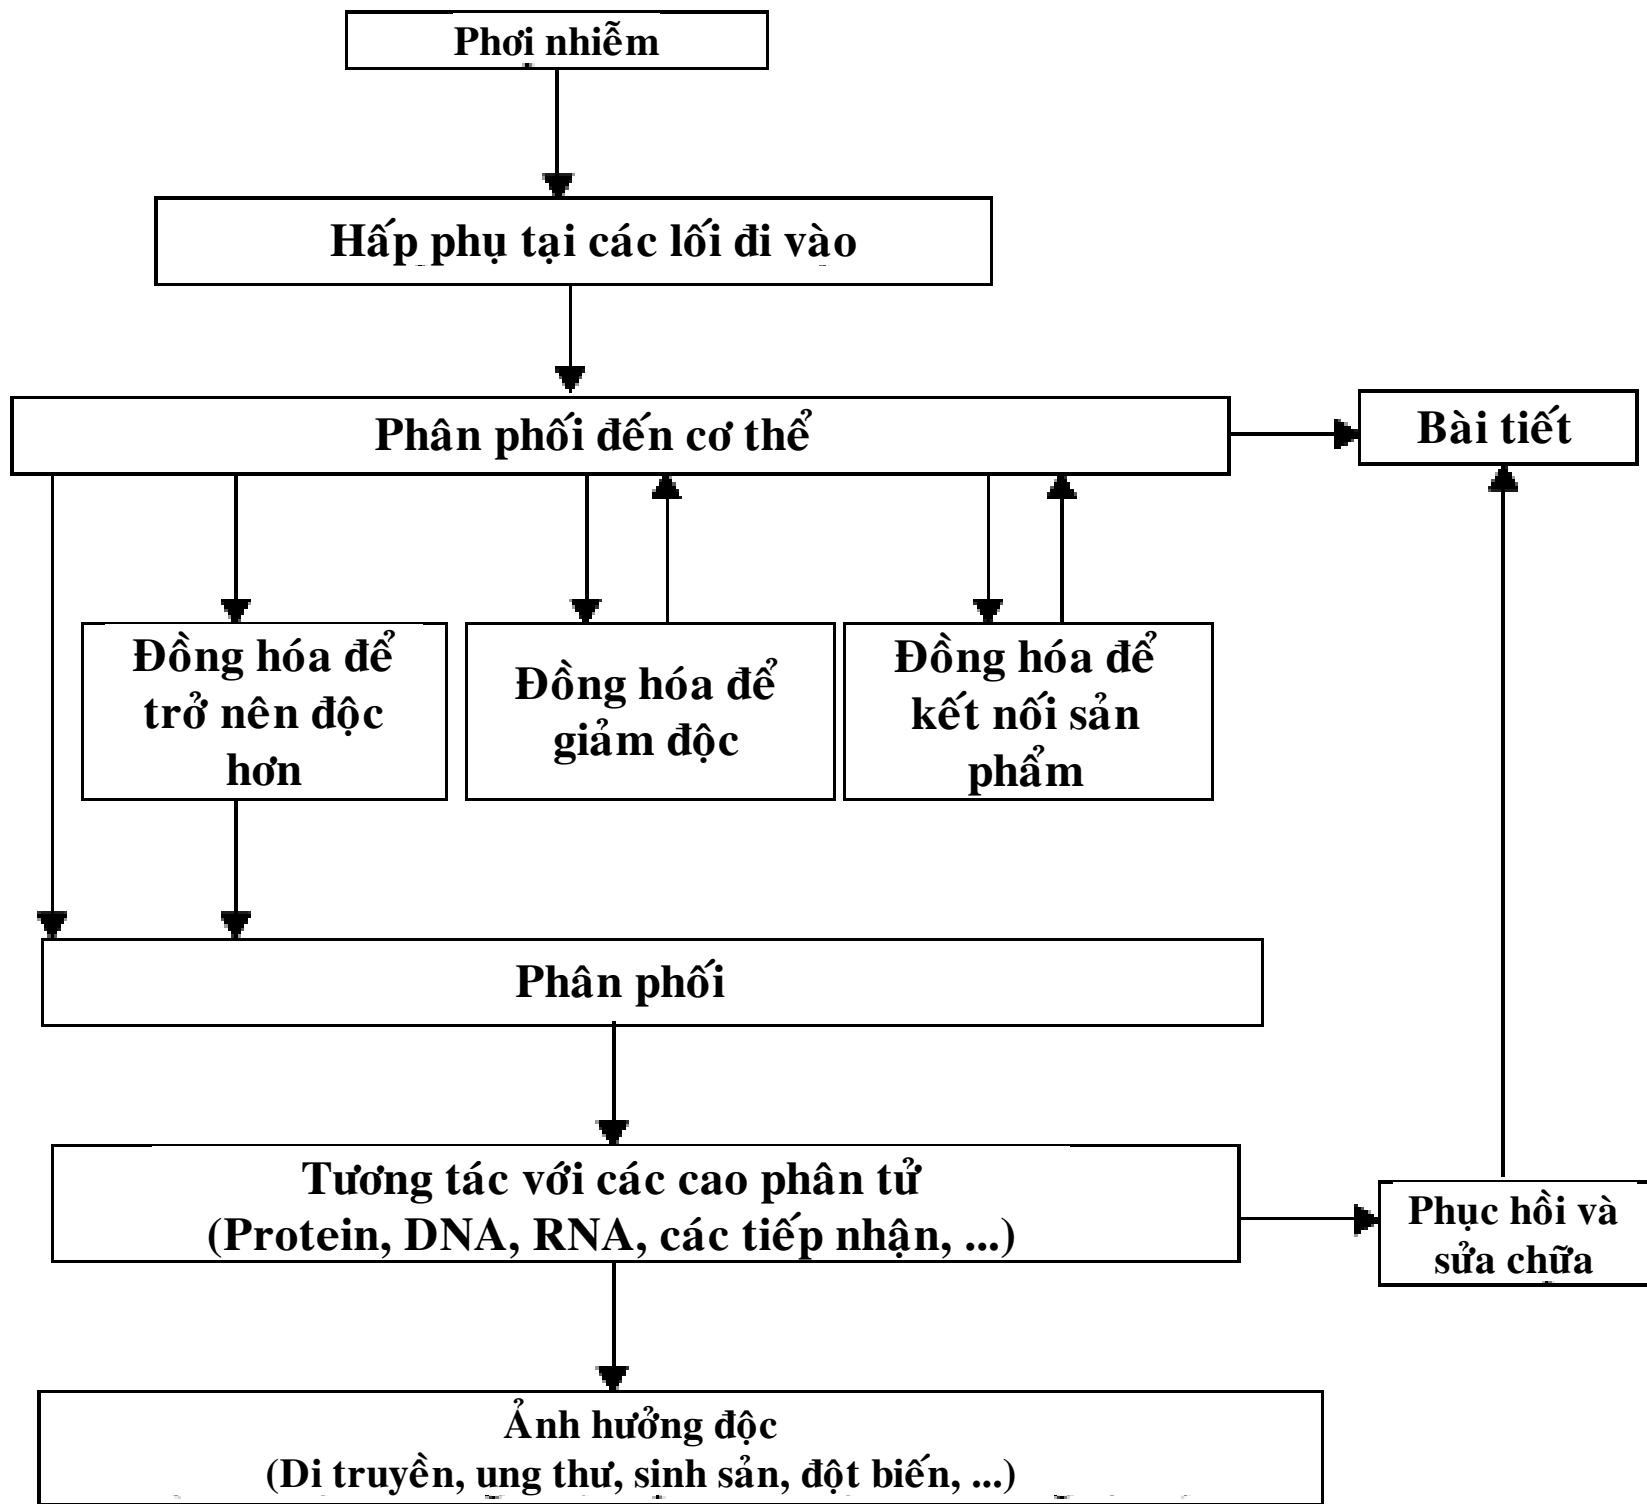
Phơi nhiễm

Hấp phụ tại các lối đi vào

Phân phối đến cơ thể

Bài tiết

Đồng hóa để trở nên độc hơn

Đồng hóa để giảm độc

Đồng hóa để kết nối sản phẩm

Phân phối

Tương tác với các cao phân tử (Protein, DNA, RNA, các tiếp nhận, ...)

Phục hồi và sửa chữa

Ảnh hưởng độc (Di truyền, ung thư, sinh sản, đột biến, ...)